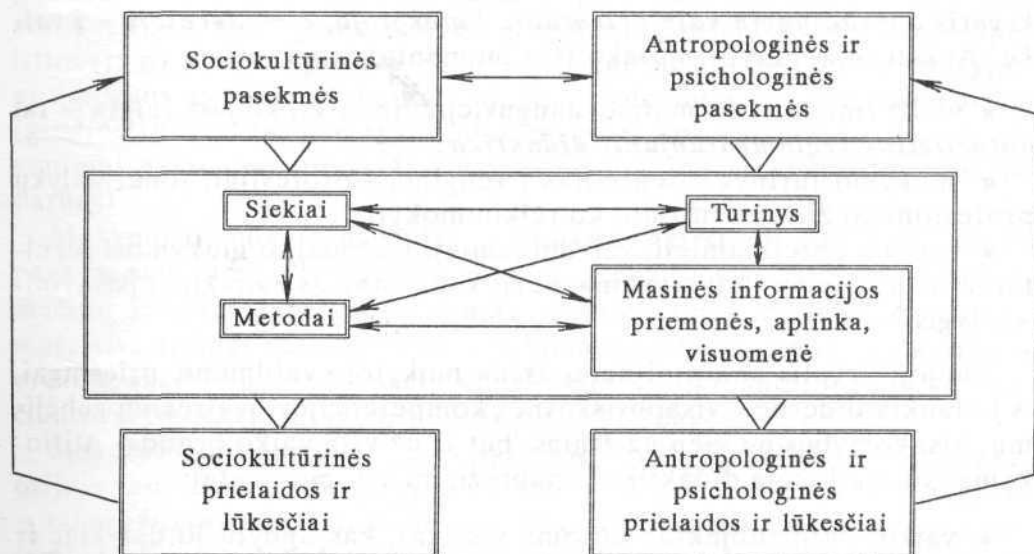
Sociokultūrinės pasekmės

Antropologinės ir psichologinės pasekmės

Siekiai

Turinys

Metodai

Masinės informacijos priemonės, aplinka, visuomenė

Sociokultūrinės prielaidos ir lūkesčiai

Antropologinės ir psichologinės prielaidos ir lūkesčiai